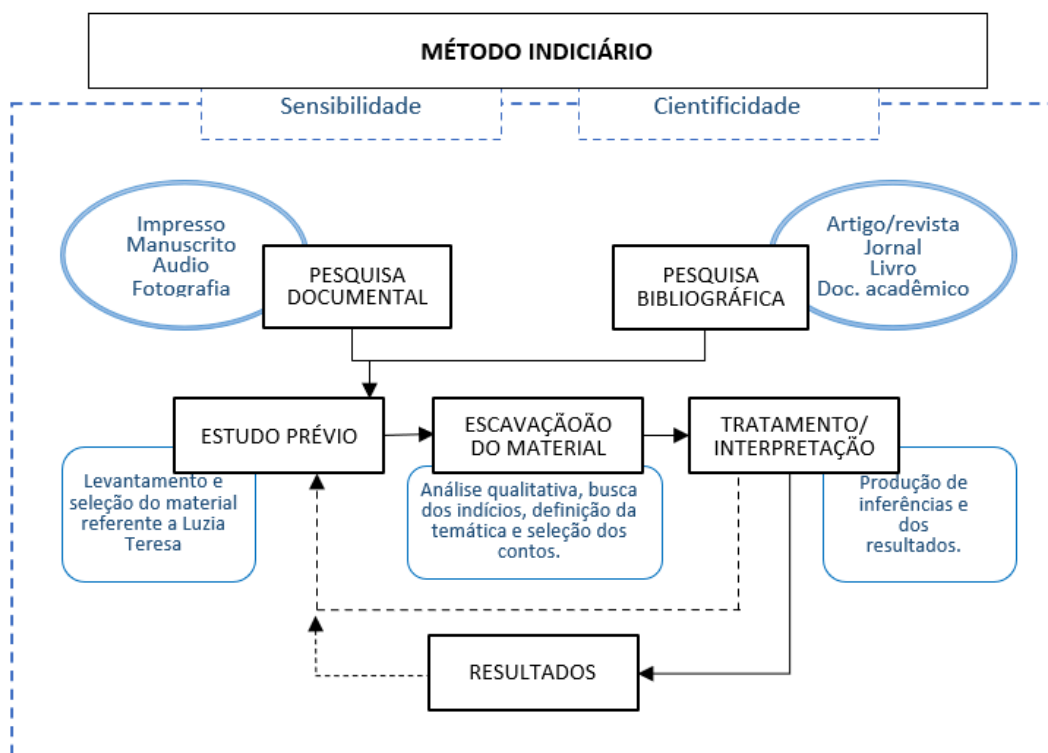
MÉTODO INDICIÁRIO

Sensibilidade

Cientificidade

Impresso
Manuscrito
Audio
Fotografia

PESQUISA DOCUMENTAL

PESQUISA BIBLIOGRÁFICA

Artigo/revista
Jornal
Livro
Doc. acadêmico

ESTUDO PRÉVIO

ESCAVAÇÃOÃO DO MATERIAL

TRATAMENTO/ INTERPRETAÇÃO

Levantamento e seleção do material referente a Luzia Teresa

Análise qualitativa, busca dos indícios, definição da temática e seleção dos contos.

Produção de inferências e dos resultados.

RESULTADOS